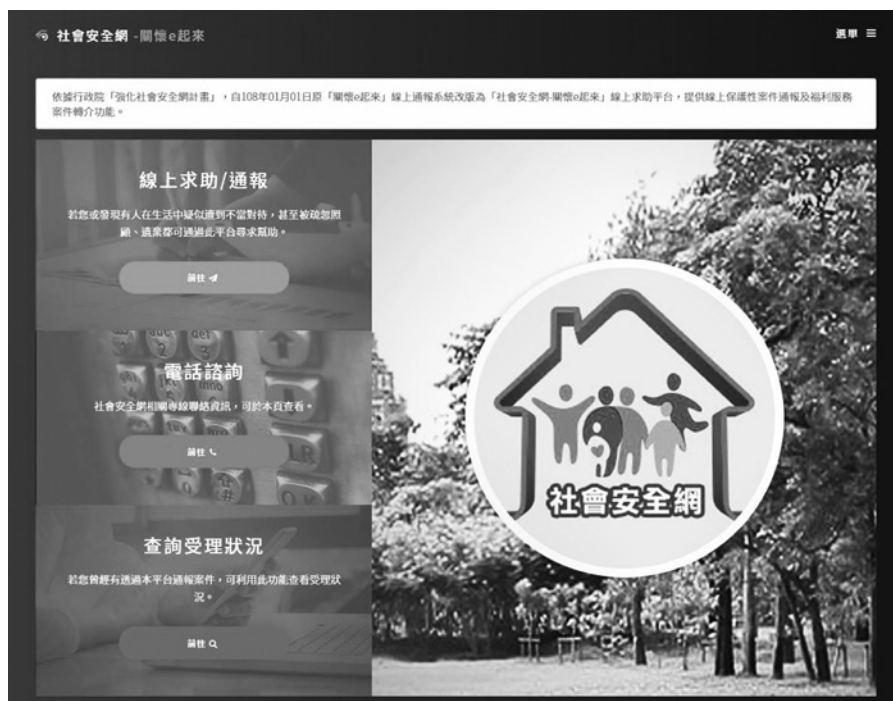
社會安全網 -關懷e起來

選單 ≡

依據行政院「強化社會安全網計畫」，自108年01月01日原「關懷e起來」線上通報系統改版為「社會安全網-關懷e起來」線上求助平台，提供線上保護性案件通報及福利服務案件轉介功能。

線上求助/通報

若您或發現有人在生活中疑似遭到不當對待，甚至被疏忽照顧、遺棄等可透過此平台尋求幫助。

前往

電話諮詢

社會安全網相關專線聯絡資訊，可於本頁查看。

前往

查詢受理狀況

若您曾經有透過本平台通報案件，可利用此功能查看受理狀況。

前往

社會安全網